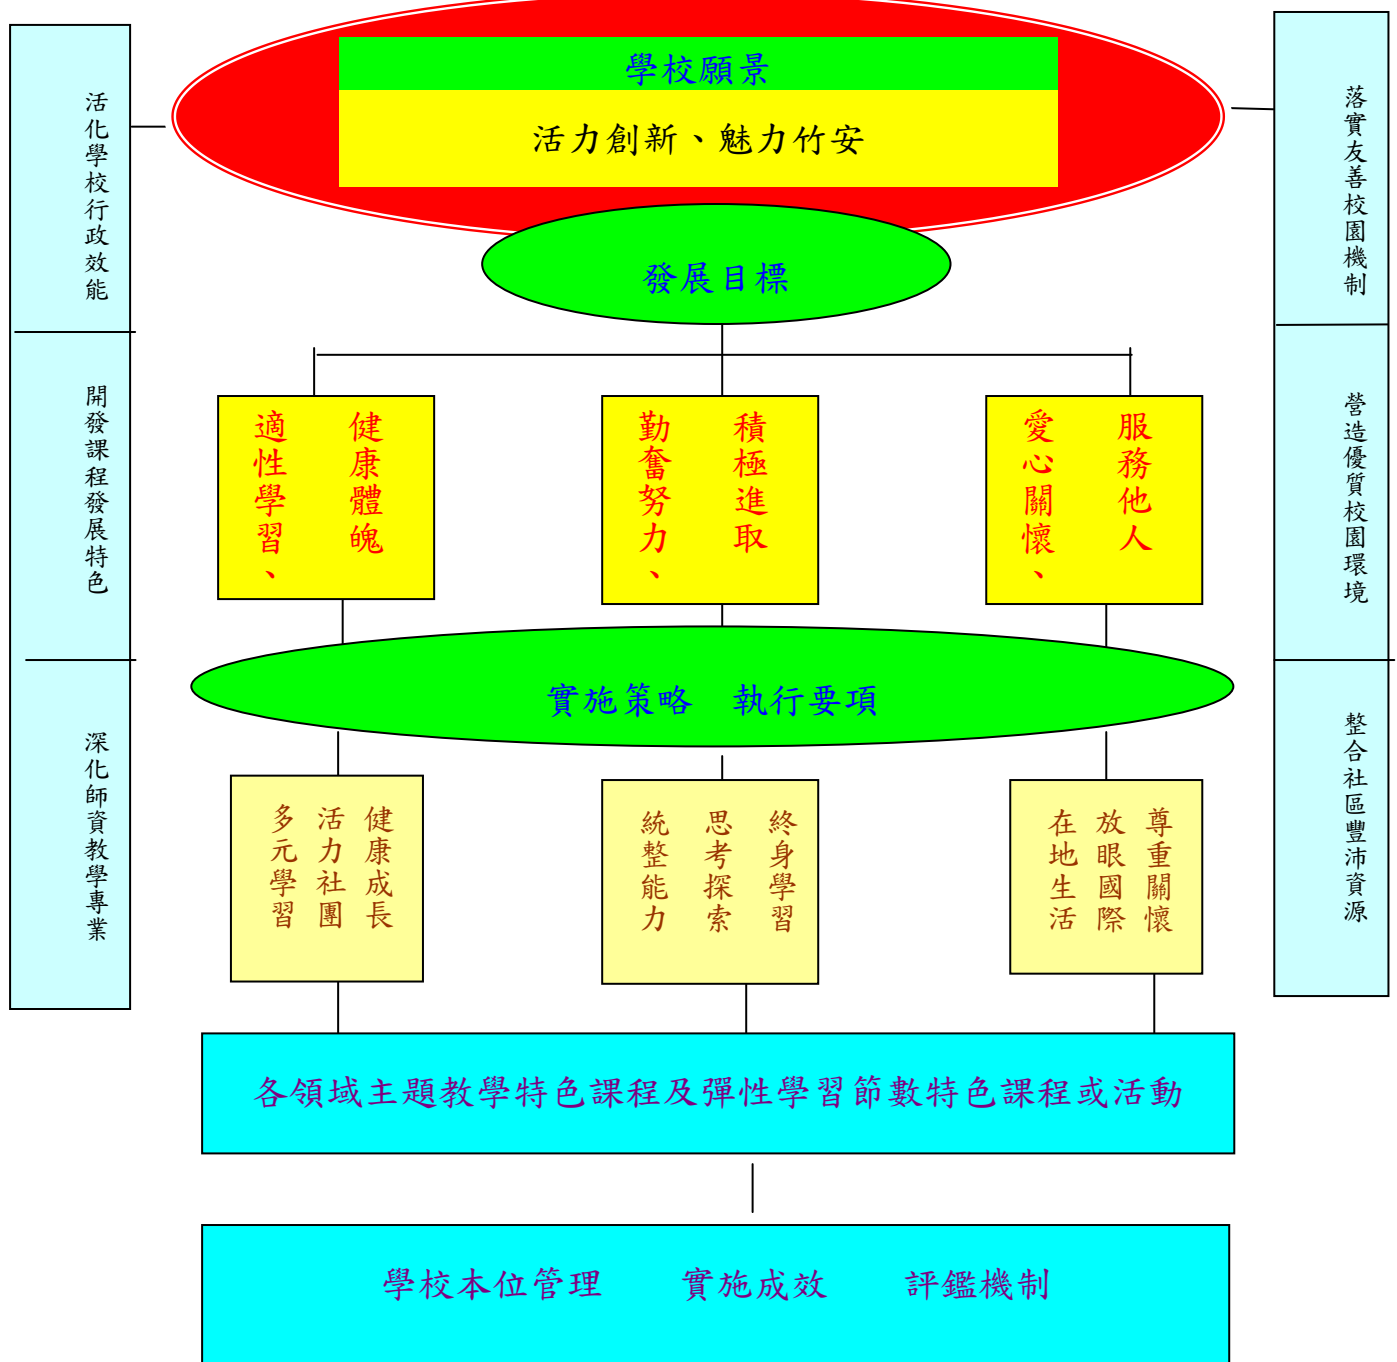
活化學校行政效能

開發課程發展特色

深化師資教學專業

學校願景

活力創新、魅力竹安

落實友善校園機制

營造優質校園環境

整合社區豐沛資源

發展目標

健康體魄、適性學習

積極進取、勤奮努力

服務他人、愛心關懷

實施策略　執行要項

健康成長　活力社團　多元學習

終身學習　思考探索　統整能力

尊重關懷　放眼國際　在地生活

各領域主題教學特色課程及彈性學習節數特色課程或活動

學校本位管理　實施成效　評鑑機制